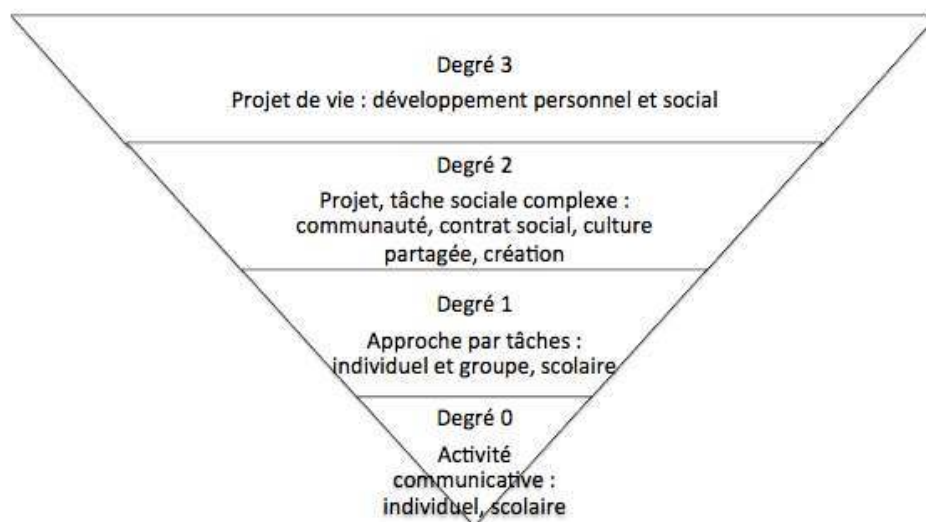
Degré 3

Projet de vie : développement personnel et social

Degré 2

Projet, tâche sociale complexe : communauté, contrat social, culture partagée, création

Degré 1

Approche par tâches : individuel et groupe, scolaire

Degré 0

Activité communicative : individuel, scolaire